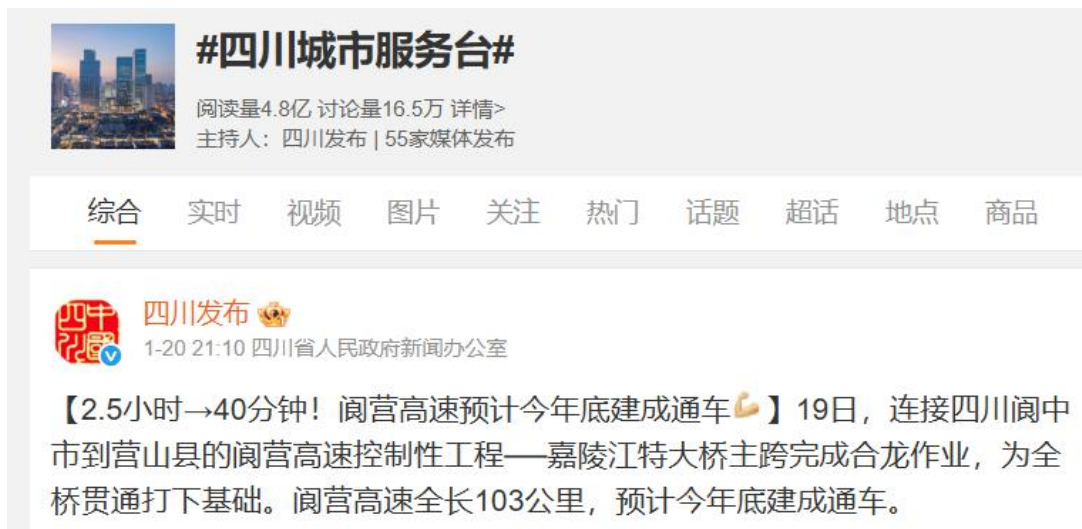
#四川城市服务台#

阅读量4.8亿 讨论量16.5万 详情>
主持人：四川发布 | 55家媒体发布

综合 实时 视频 图片 关注 热门 话题 超话 地点 商品

四川发布
1-20 21:10 四川省人民政府新闻办公室

【2.5小时→40分钟！阆营高速预计今年底建成通车💪】19日，连接四川阆中市到营山县的阆营高速控制性工程——嘉陵江特大桥主跨完成合龙作业，为全桥贯通打下基础。阆营高速全长103公里，预计今年底建成通车。